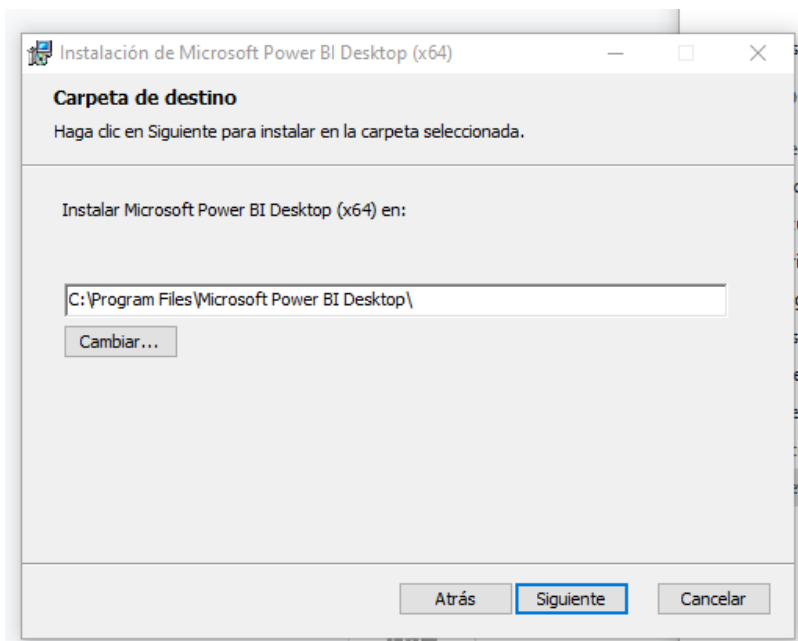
Instalación de Microsoft Power BI Desktop (x64)

Carpeta de destino

Haga clic en Siguiente para instalar en la carpeta seleccionada.

Instalar Microsoft Power BI Desktop (x64) en:

C:\Program Files\Microsoft Power BI Desktop\

Cambiar...

Atrás Siguiente Cancelar